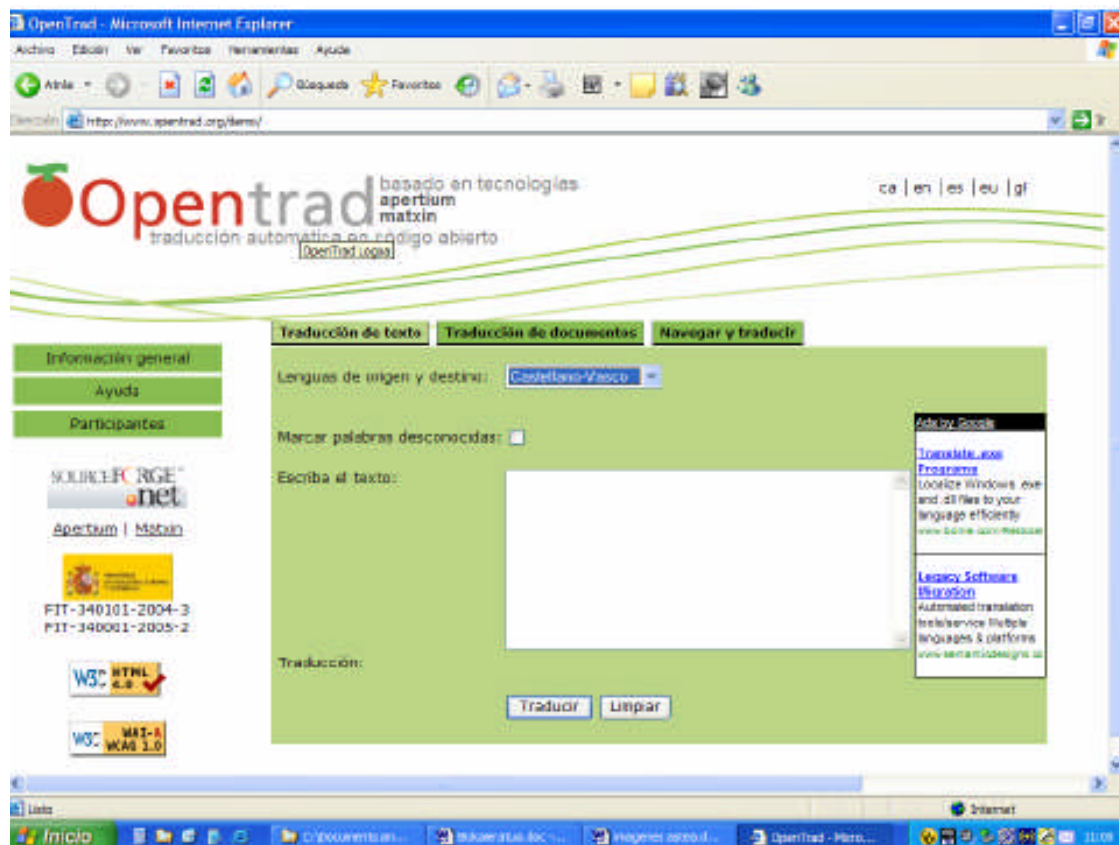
OpenTrad - Microsoft Internet Explorer

Archivo Edición Ver Favoritos Herramientas Ayuda

Atrás Búsqueda Favoritos

Dirección http://www.opentrad.org/demo/

Opentrad basado en tecnologías apertium matxin
traducción automática en código abierto
OpenTrad Logos

ca | en | es | eu | gl

Traducción de texto | Traducción de documentos | Navegar y traducir

Información general
Ayuda
Participantes

SOURCEFORGE.net

Apertium | Matxin

FIT-340101-2004-3
FIT-340001-2005-2

W3C HTML 4.0

W3C WAI-A WCAG 1.0

Lenguas de origen y destino: Castellano-Vasco

Marcar palabras desconocidas:

Escriba el texto:

Traducción:

Traducir | Limpiar

Ads by Google

Translate .exe Programs
Localize Windows .exe and .dll files to your language efficiently
www.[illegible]

Legacy Software Migration
Automated translation tools/service Multiple languages & platforms
www.semanticdesigns.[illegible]

Listo

Internet

Inicio | C:\Documents an... | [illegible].doc - ... | imagenes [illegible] | OpenTrad - Micro... | 11:09